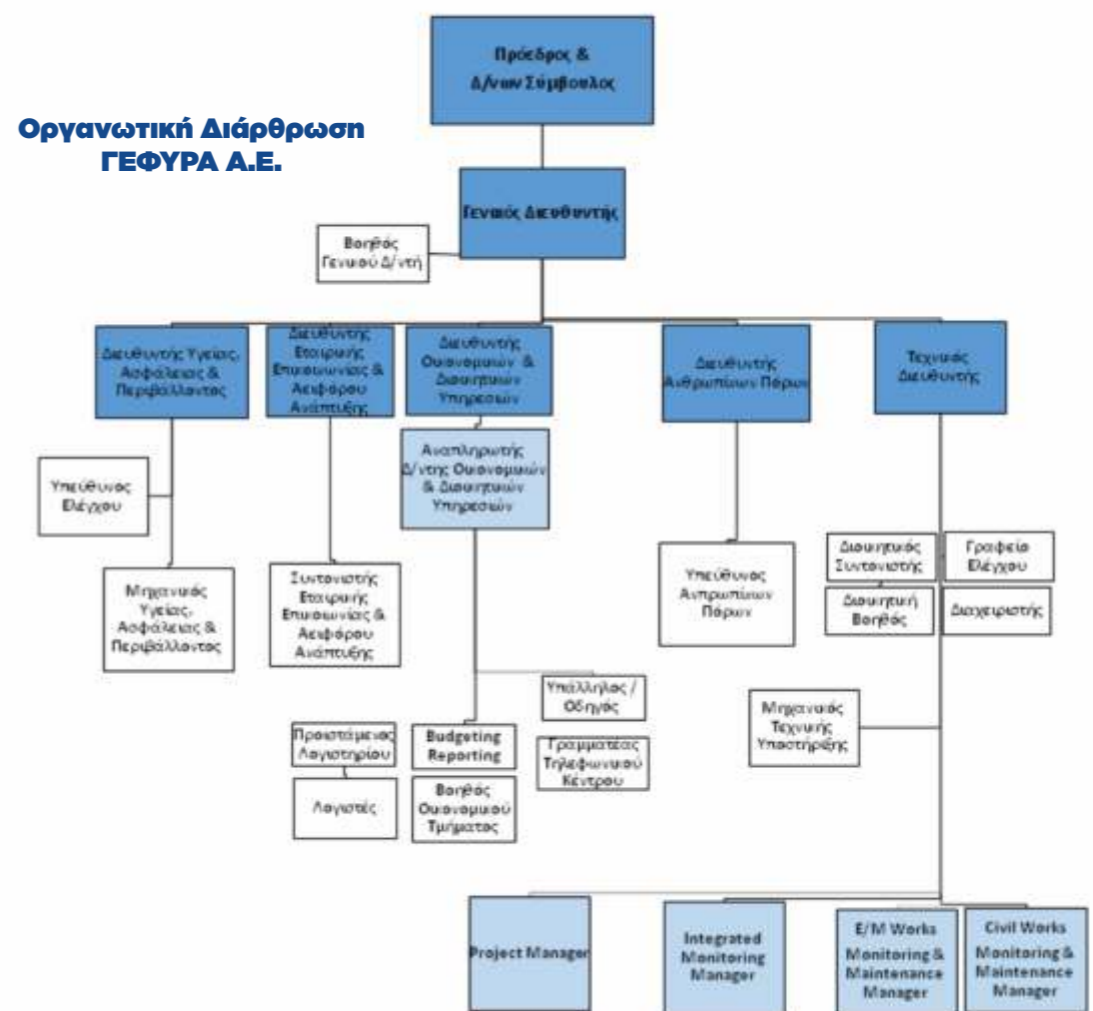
Οργανωτική Διάρθρωση ΓΕΦΥΡΑ Α.Ε.

Πρόεδρος & Δ/νων Σύμβουλος

Γενικός Διευθυντής

Βοηθός Γενικού Δ/ντή

Διευθυντής Υγείας, Ασφάλειας & Περιβάλλοντος

Διευθυντής Εταιρικής Επικοινωνίας & Αειφόρου Ανάπτυξης

Διευθυντής Οικονομικών & Διοικητικών Υπηρεσιών

Διευθυντής Ανθρωπίνων Πόρων

Τεχνικός Διευθυντής

Υπεύθυνος Ελέγχου

Αναπληρωτής Δ/ντης Οικονομικών & Διοικητικών Υπηρεσιών

Μηχανικός Υγείας, Ασφάλειας & Περιβάλλοντος

Συντονιστής Εταιρικής Επικοινωνίας & Αειφόρου Ανάπτυξης

Υπεύθυνος Ανθρωπίνων Πόρων

Διοικητικός Συντονιστής

Γραφείο Ελέγχου

Διοικητική Βοηθός

Διαχειριστής

Υπάλληλος / Οδηγός

Μηχανικός Τεχνικής Υποστήριξης

Προϊσταμένη Λογιστηρίου

Budgeting Reporting

Γραμματέας Τηλεφωνικού Κέντρου

Λογιστές

Βοηθός Οικονομικού Τμήματος

Project Manager

Integrated Monitoring Manager

E/M Works Monitoring & Maintenance Manager

Civil Works Monitoring & Maintenance Manager